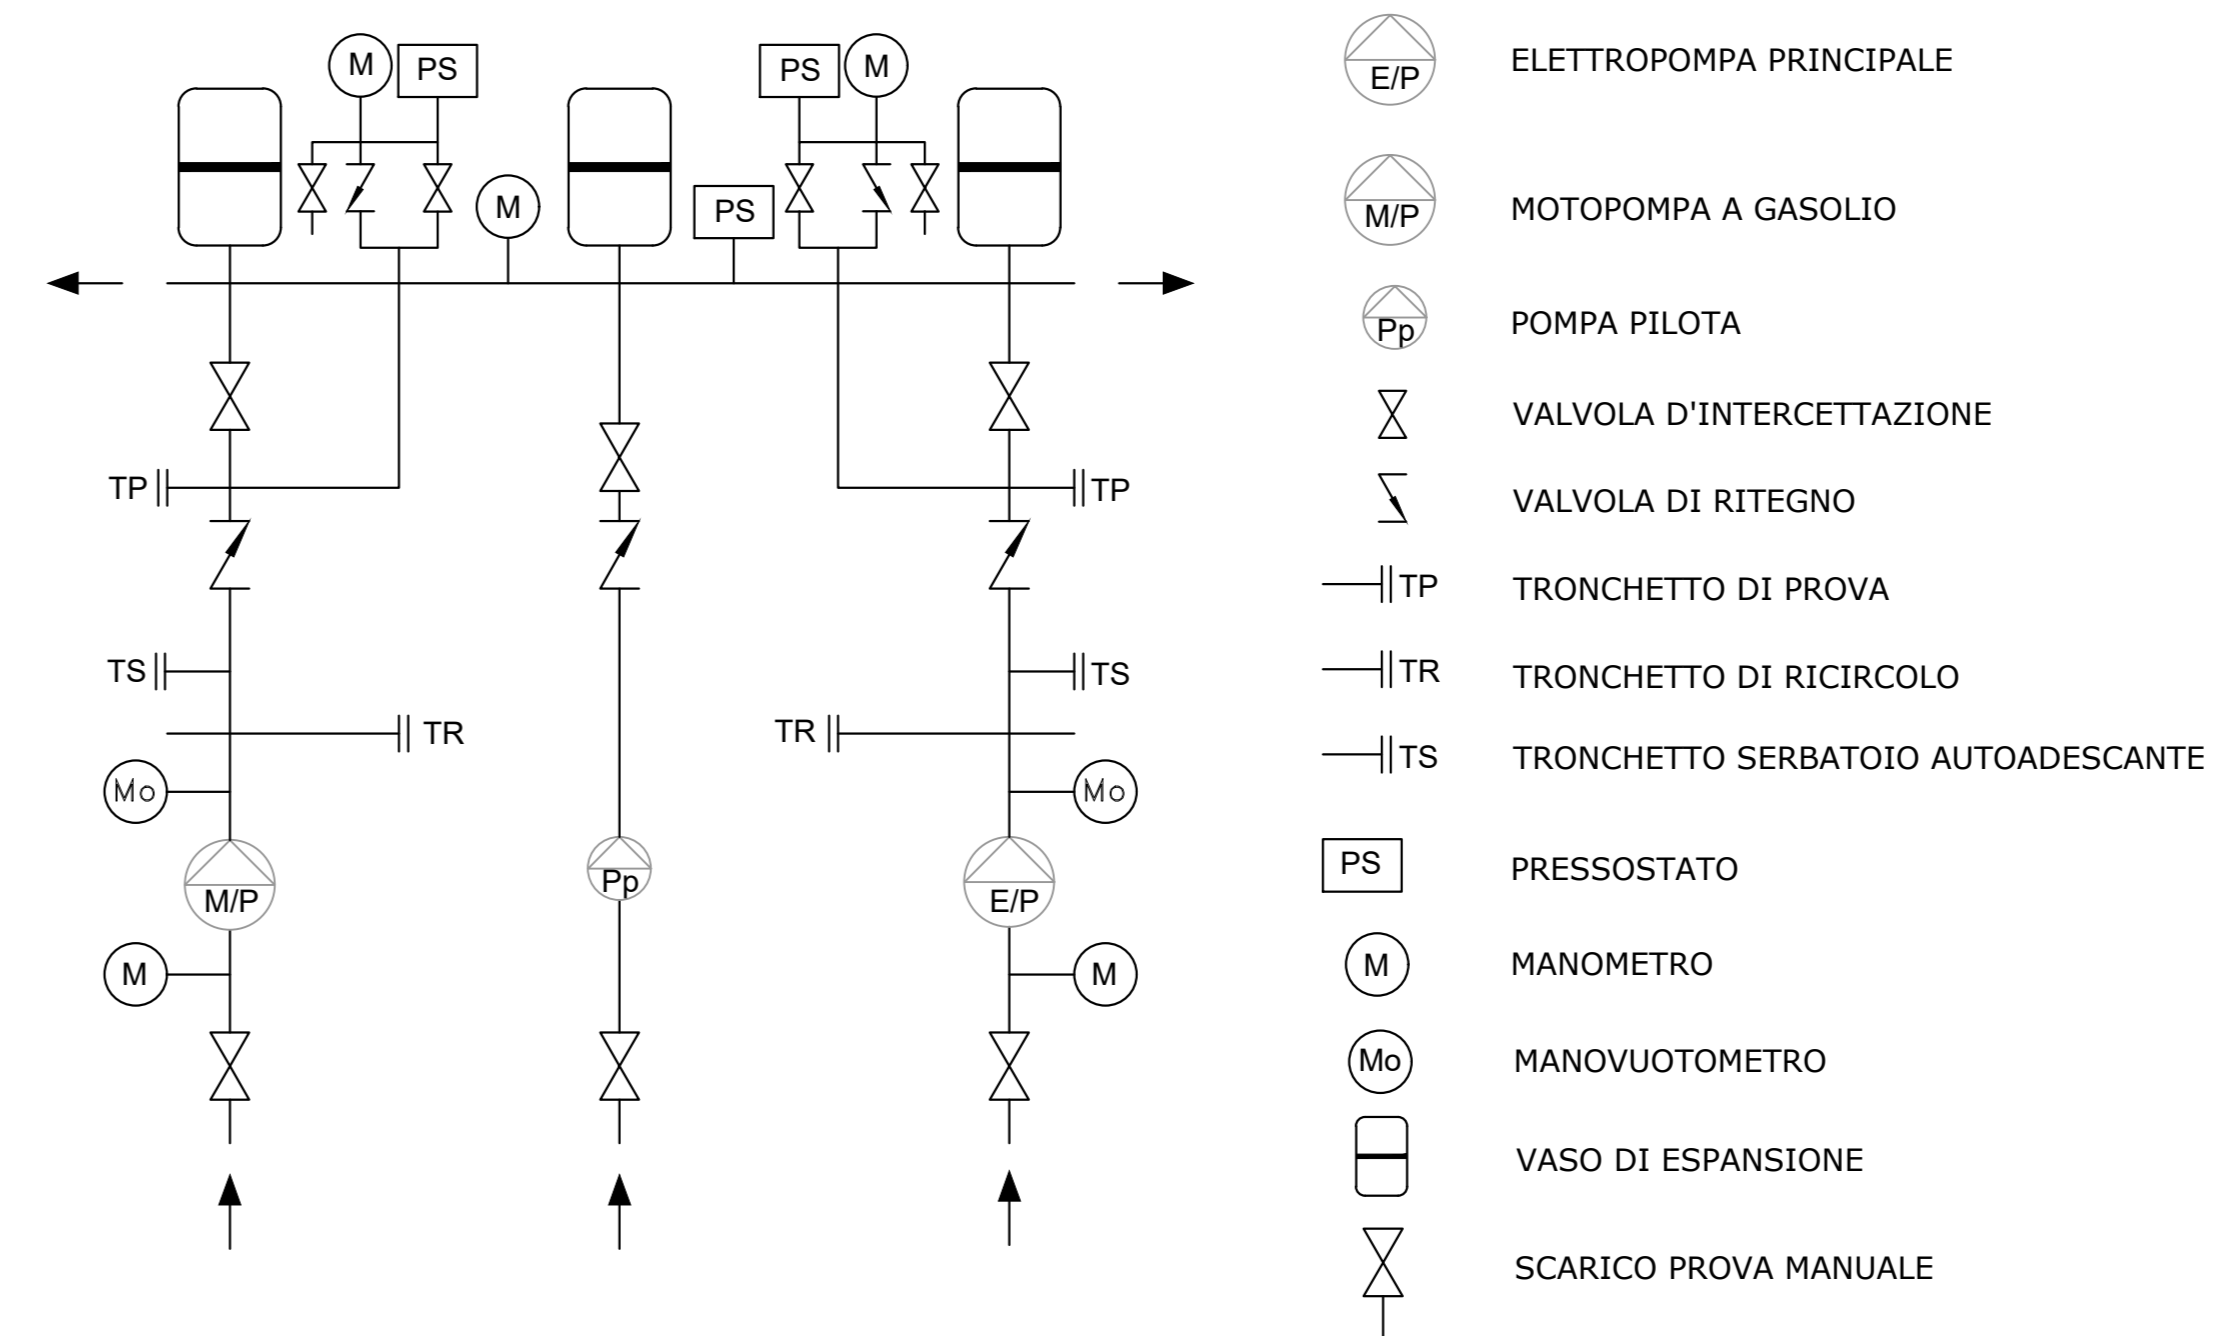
M PS
M
PS
PS M

TP
TP

TS
TS
TR
TR

Mo
Mo

M/P
Pp
E/P

M
M

E/P ELETTROPOMPA PRINCIPALE

M/P MOTOPOMPA A GASOLIO

Pp POMPA PILOTA

VALVOLA D'INTERCETTAZIONE

VALVOLA DI RITEGNO

TP TRONCHETTO DI PROVA

TR TRONCHETTO DI RICIRCOLO

TS TRONCHETTO SERBATOIO AUTOADESCANTE

PS PRESSOSTATO

M MANOMETRO

Mo MANOVUOTOMETRO

VASO DI ESPANSIONE

SCARICO PROVA MANUALE